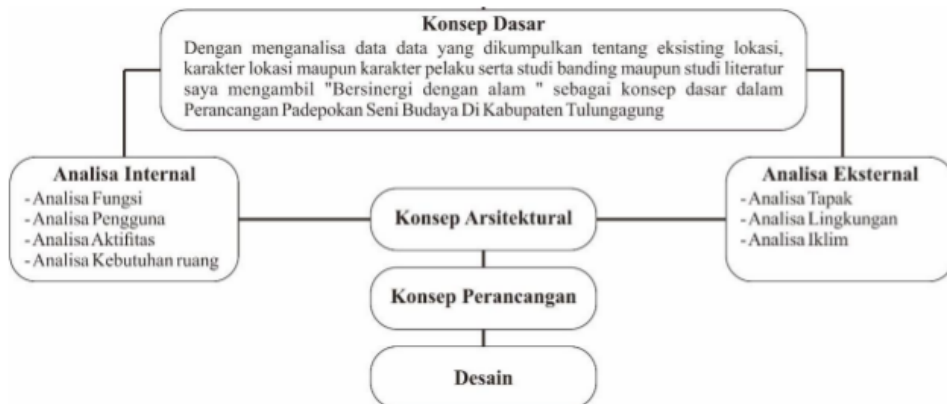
Konsep Dasar

Dengan menganalisa data data yang dikumpulkan tentang eksisting lokasi, karakter lokasi maupun karakter pelaku serta studi banding maupun studi literatur saya mengambil "Bersinergi dengan alam " sebagai konsep dasar dalam Perancangan Padepokan Seni Budaya Di Kabupaten Tulungagung

Analisa Internal
- Analisa Fungsi
- Analisa Pengguna
- Analisa Aktifitas
- Analisa Kebutuhan ruang

Konsep Arsitektural

Analisa Eksternal
- Analisa Tapak
- Analisa Lingkungan
- Analisa Iklim

Konsep Perancangan

Desain